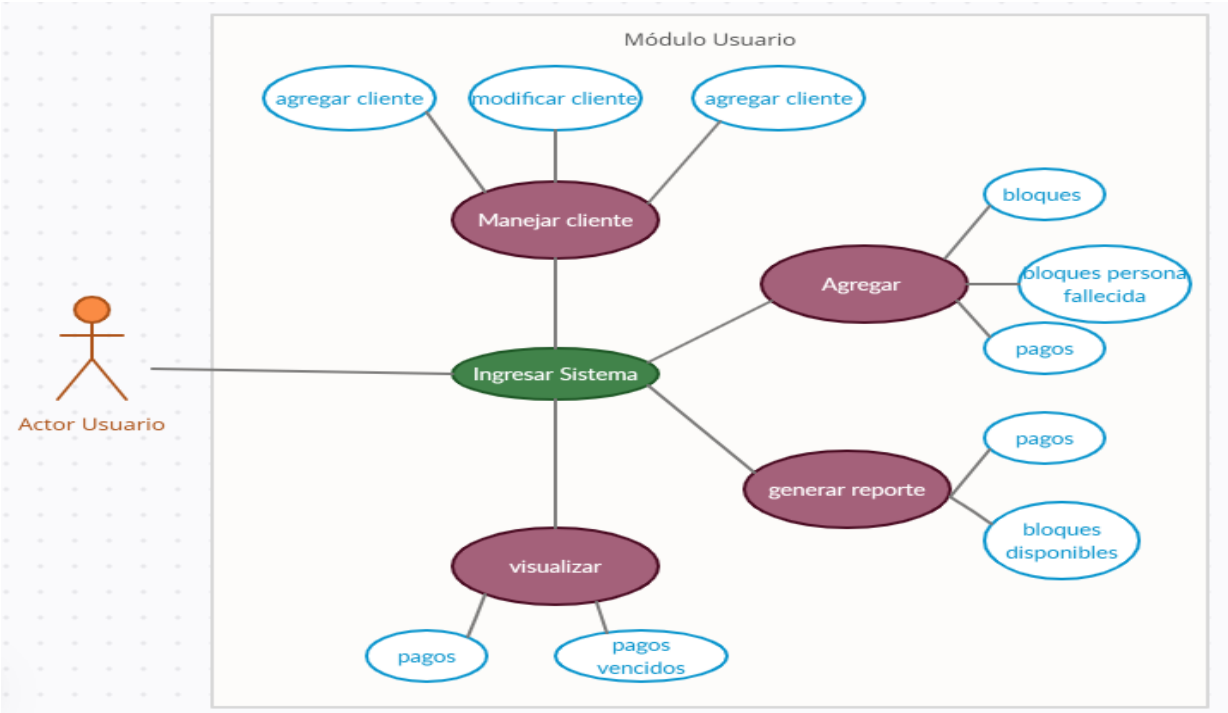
Módulo Usuario

agregar cliente

modificar cliente

agregar cliente

Manejar cliente

bloques

Agregar

bloques persona fallecida

pagos

Actor Usuario

Ingresar Sistema

pagos

generar reporte

bloques disponibles

visualizar

pagos

pagos vencidos